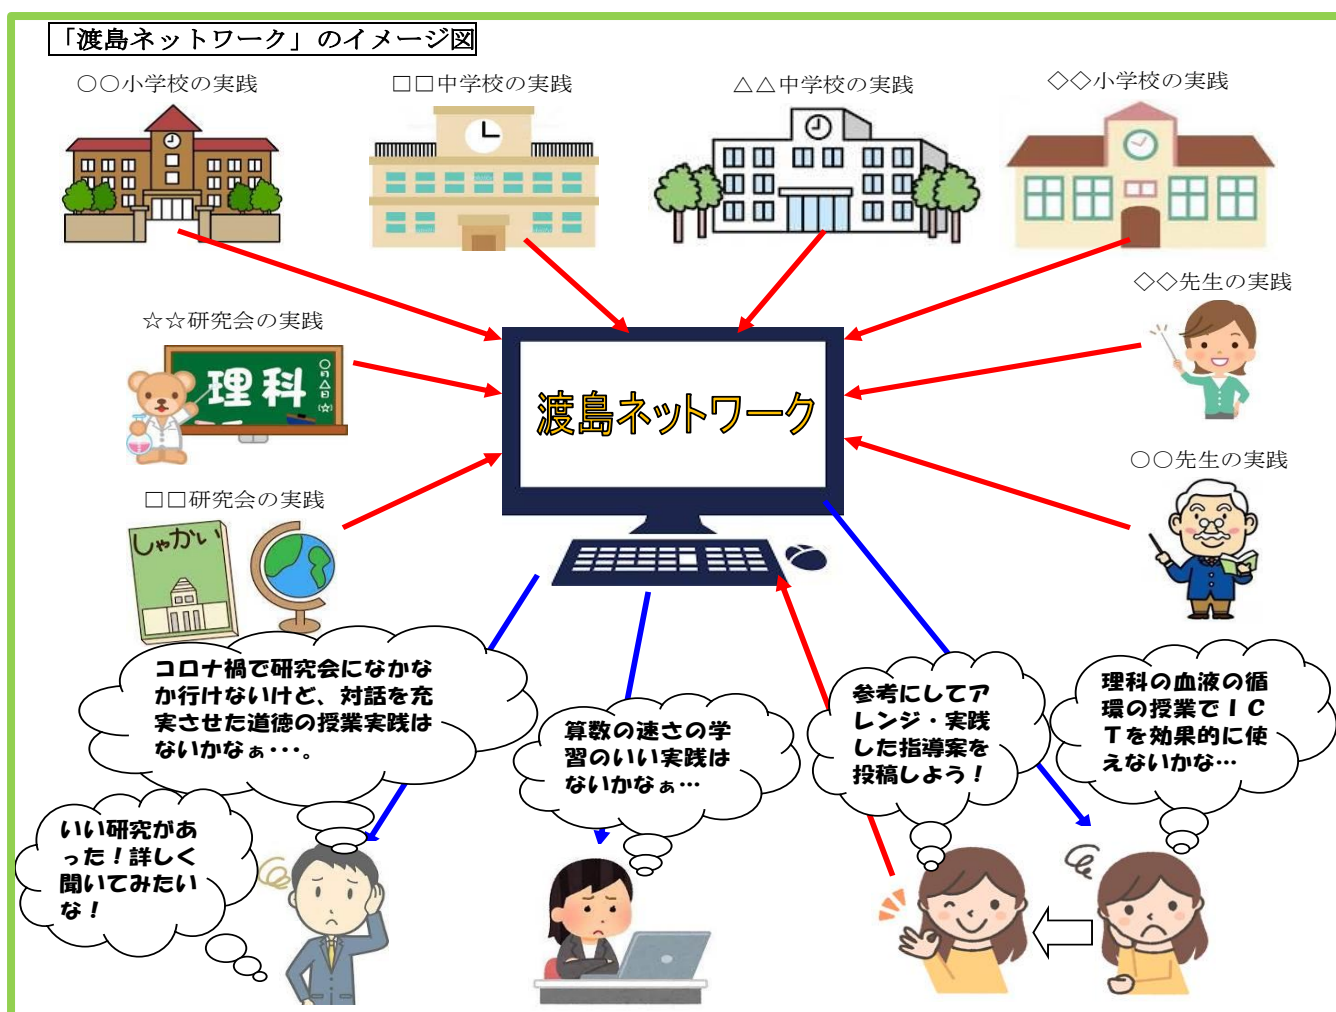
「渡島ネットワーク」のイメージ図

○○小学校の実践

□□中学校の実践

△△中学校の実践

◇◇小学校の実践

☆☆研究会の実践

理科

◇◇先生の実践

渡島ネットワーク

○○先生の実践

□□研究会の実践

しゃかい

コロナ禍で研究会になかなか行けないけど、対話を充実させた道徳の授業実践はないかなぁ・・・。

算数の速さの学習のいい実践はないかなぁ…

参考にしてアレンジ・実践した指導案を投稿しよう！

理科の血液の循環の授業でＩＣＴを効果的に使えないかな…

いい研究があった！詳しく聞いてみたいな！